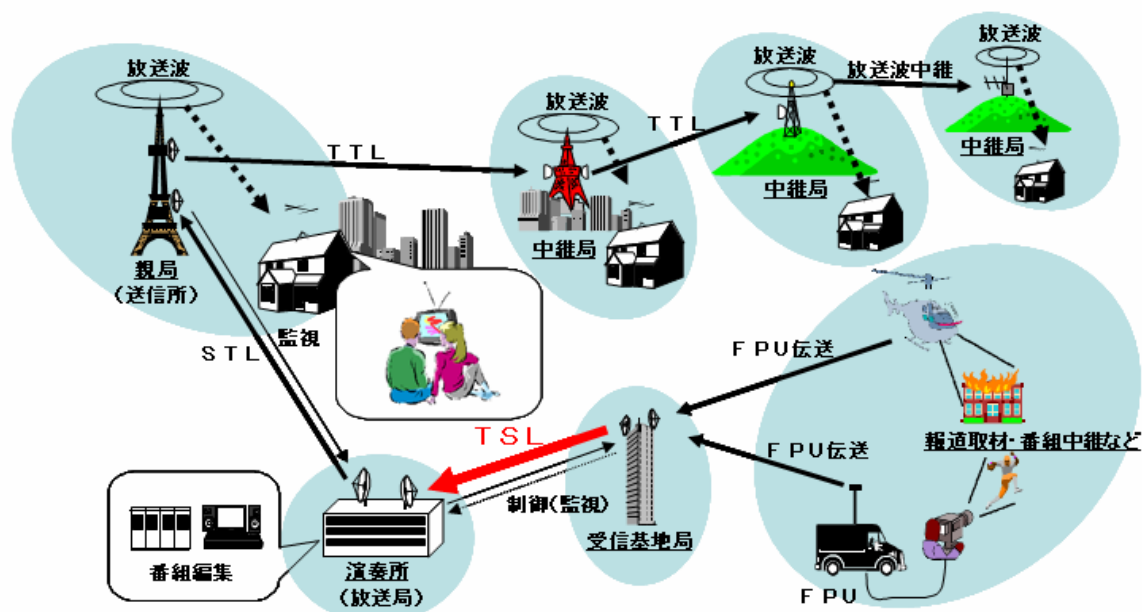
放送波

TTL

放送波

TTL

放送波

放送波中継

放送波

中継局

中継局

中継局

親局
（送信所）

監視

STL

FPU伝送

報道取材・番組中継など

TSL

FPU伝送

制御（監視）

受信基地局

番組編集

演奏所
（放送局）

FPU